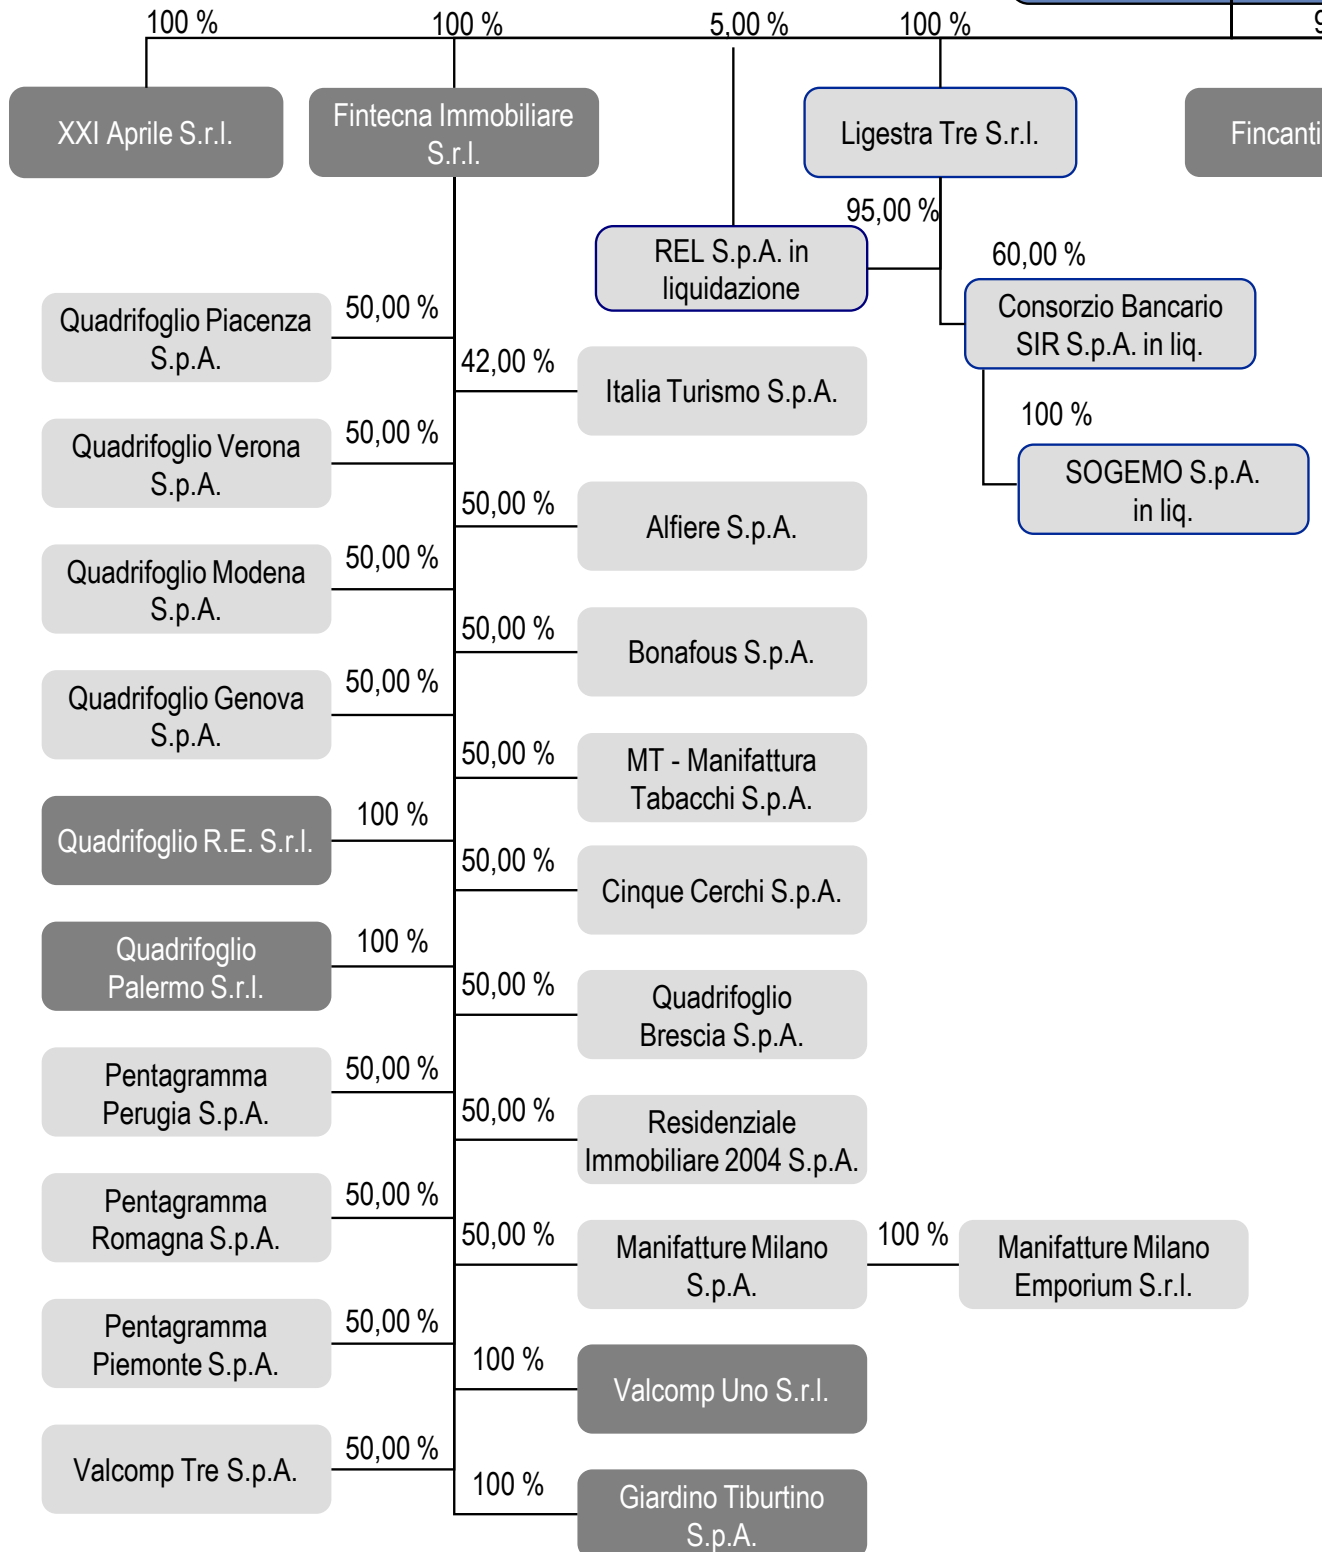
100 %
100 %
5,00 %
100 %

XXI Aprile S.r.l.

Fintecna Immobiliare S.r.l.

Ligestra Tre S.r.l.

Fincanti

95,00 %

REL S.p.A. in liquidazione

60,00 %

Consorzio Bancario SIR S.p.A. in liq.

100 %

SOGEMO S.p.A. in liq.

Quadrifoglio Piacenza S.p.A.
50,00 %

42,00 %
Italia Turismo S.p.A.

Quadrifoglio Verona S.p.A.
50,00 %

50,00 %
Alfiere S.p.A.

Quadrifoglio Modena S.p.A.
50,00 %

50,00 %
Bonafous S.p.A.

Quadrifoglio Genova S.p.A.
50,00 %

50,00 %
MT - Manifattura Tabacchi S.p.A.

Quadrifoglio R.E. S.r.l.
100 %

50,00 %
Cinque Cerchi S.p.A.

Quadrifoglio Palermo S.r.l.
100 %

50,00 %
Quadrifoglio Brescia S.p.A.

Pentagramma Perugia S.p.A.
50,00 %

50,00 %
Residenziale Immobiliare 2004 S.p.A.

Pentagramma Romagna S.p.A.
50,00 %

50,00 %
Manifatture Milano S.p.A.
100 %
Manifatture Milano Emporium S.r.l.

Pentagramma Piemonte S.p.A.
50,00 %

100 %
Valcomp Uno S.r.l.

Valcomp Tre S.p.A.
50,00 %

100 %
Giardino Tiburtino S.p.A.